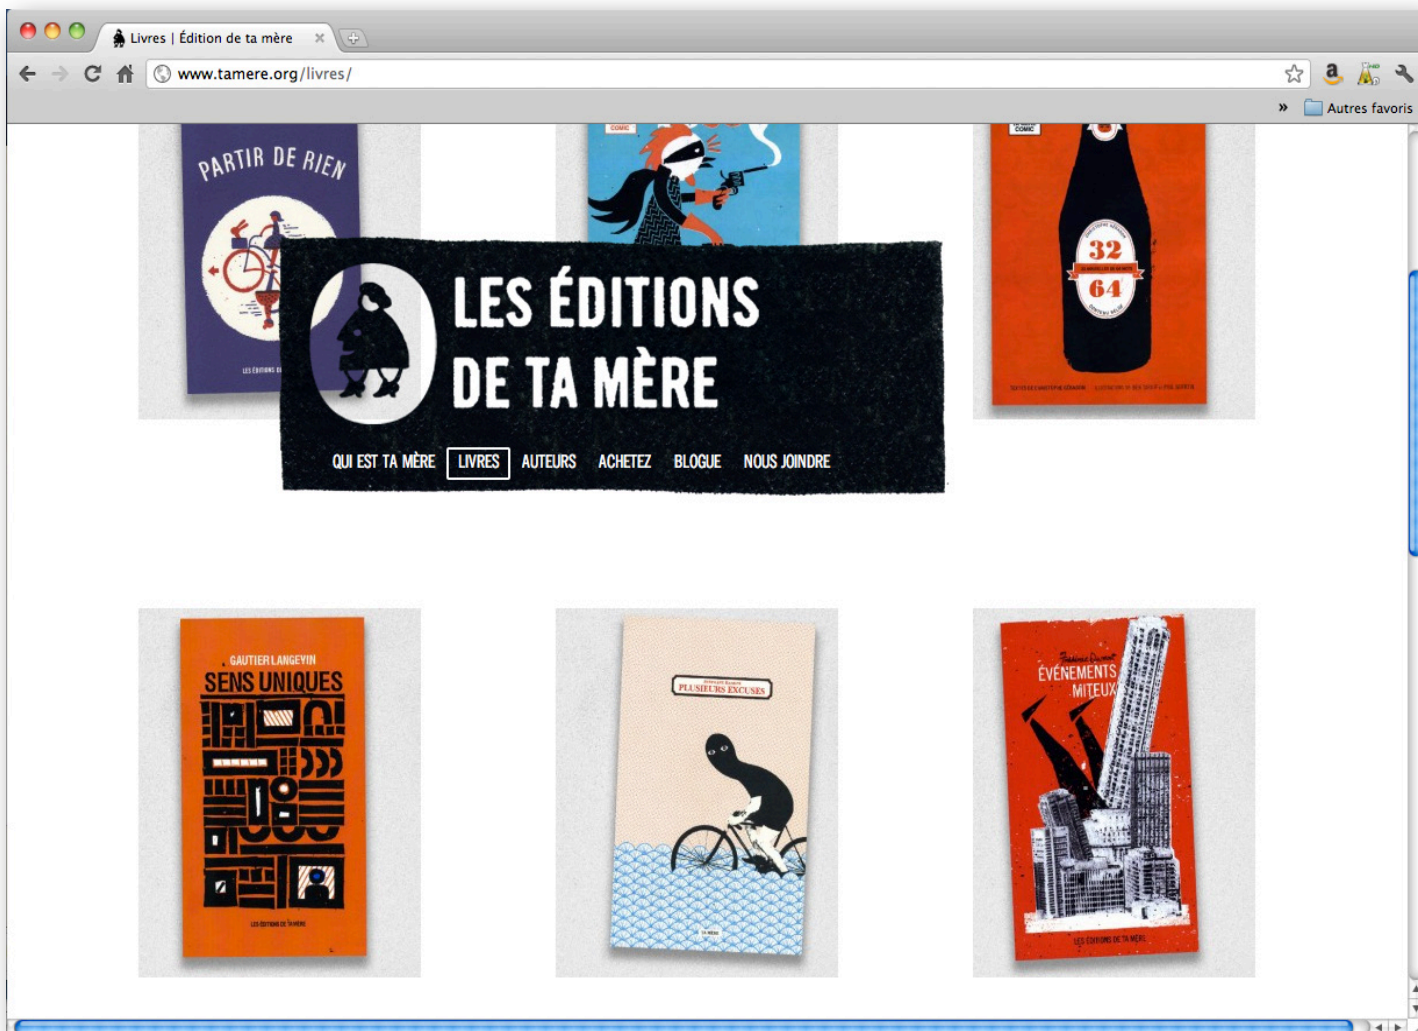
Livres | Édition de ta mère
www.tamere.org/livres/
» Autres favoris

PARTIR DE RIEN
LES ÉDITIONS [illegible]

COMIC

COMIC
32
64
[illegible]

LES ÉDITIONS
DE TA MÈRE

QUI EST TA MÈRE LIVRES AUTEURS ACHETEZ BLOGUE NOUS JOINDRE

GAUTIER LANGEVIN
SENS UNIQUES
LES ÉDITIONS DE TA MÈRE

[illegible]
PLUSIEURS EXCUSES
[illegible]

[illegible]
ÉVÉNEMENTS MITEUX
LES ÉDITIONS DE TA MÈRE